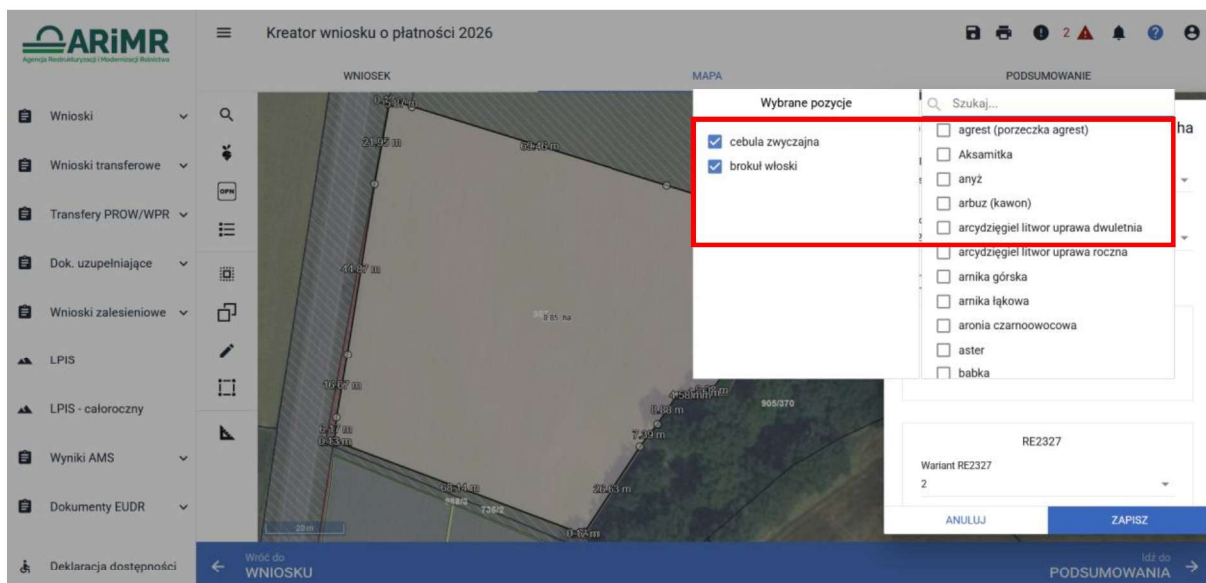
ARiMR
Agencja Restrukturyzacji i Modernizacji Rolnictwa

Kreator wniosku o płatności 2026

2

WNIOSEK
MAPA
PODSUMOWANIE

Wnioski
Wnioski transferowe
Transfery PROW/WPR
Dok. uzupełniające
Wnioski zalesieniowe
LPIS
LPIS - całoroczny
Wyniki AMS
Dokumenty EUDR
Deklaracja dostępności

OPN

Wybrane pozycje
cebula zwyczajna
brokuł włoski

Szukaj...
agrest (porzeczka agrest)
Aksamitka
anyż
arbuz (kawon)
arcydzięgiel litwor uprawa dwuletnia
arcydzięgiel litwor uprawa roczna
arnika górska
arnika łąkowa
aronia czarnoowocowa
aster
babka

ha

21,97 m
69,46 m
41,67 m
8,85 ha
16,67 m
905/370
7,59 m
20,63 m
736/2
20 m

RE2327
Wariant RE2327
2

ANULUJ
ZAPISZ

Wróć do
WNIOSKU

Idź do
PODSUMOWANIA